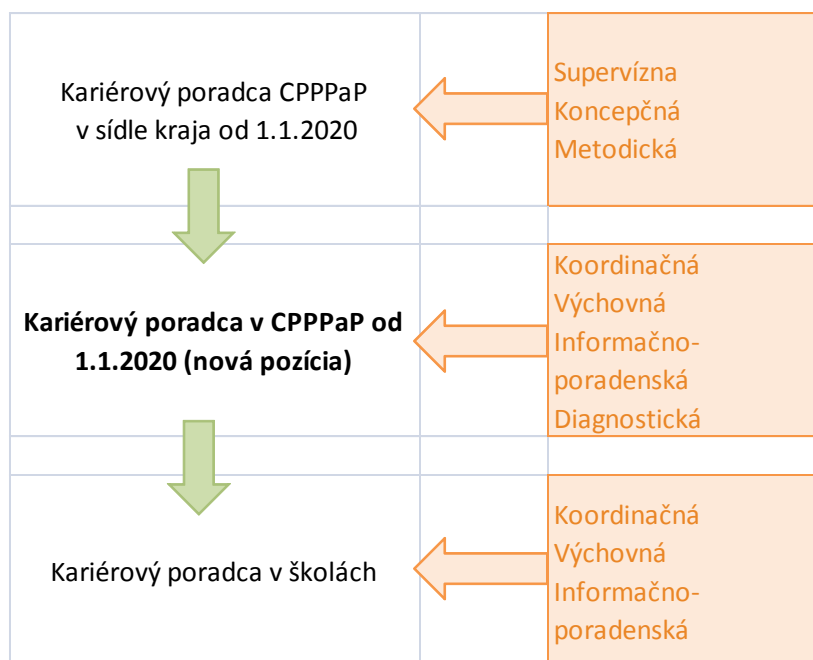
Kariérový poradca CPPPaP v sídle kraja od 1.1.2020

Supervízna
Koncepčná
Metodická

**Kariérový poradca v CPPPaP od 1.1.2020 (nová pozícia)**

Koordinačná
Výchovná
Informačno-poradenská
Diagnostická

Kariérový poradca v školách

Koordinačná
Výchovná
Informačno-poradenská